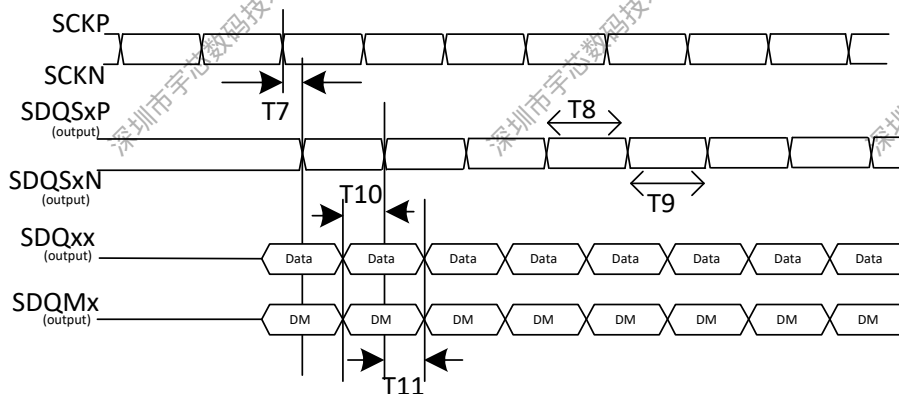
SCKP
SCKN
T7
SDQSxP
(output)
T8
SDQSxN
(output)
T9
T10
SDQxx
(output)
Data Data Data Data Data Data Data Data
SDQMx
(output)
DM DM DM DM DM DM DM DM
T11
深圳市宇芯数码技术
深圳市宇芯数码技术
深圳市宇芯数码技术